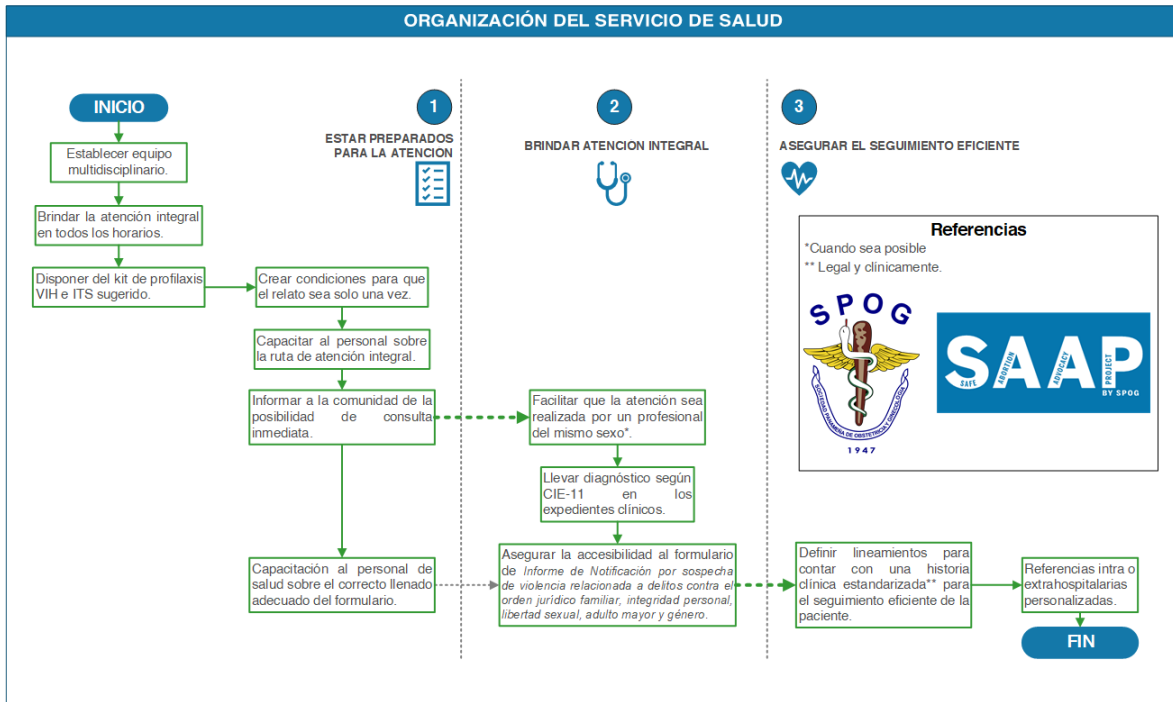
ORGANIZACIÓN DEL SERVICIO DE SALUD

INICIO

Establecer equipo multidisciplinario.

Brindar la atención integral en todos los horarios.

Disponer del kit de profilaxis VIH e ITS sugerido.

1

ESTAR PREPARADOS PARA LA ATENCION

Crear condiciones para que el relato sea solo una vez.

Capacitar al personal sobre la ruta de atención integral.

Informar a la comunidad de la posibilidad de consulta inmediata.

Capacitación al personal de salud sobre el correcto llenado adecuado del formulario.

2

BRINDAR ATENCION INTEGRAL

Facilitar que la atención sea realizada por un profesional del mismo sexo*.

Llevar diagnóstico según CIE-11 en los expedientes clínicos.

Asegurar la accesibilidad al formulario de Informe de Notificación por sospecha de violencia relacionada a delitos contra el orden jurídico familiar, integridad personal, libertad sexual, adulto mayor y género.

3

ASEGURAR EL SEGUIMIENTO EFICIENTE

Referencias
*Cuando sea posible
** Legal y clínicamente.

SPOG
SOCIEDAD PANAMEÑA DE OBSTETRICIA Y GINECOLOGÍA
1947

SAAP
SAFE ABORTION ADVOCACY PROJECT
BY SPOG

Definir lineamientos para contar con una historia clínica estandarizada** para el seguimiento eficiente de la paciente.

Referencias intra o extrahospitalarias personalizadas.

FIN